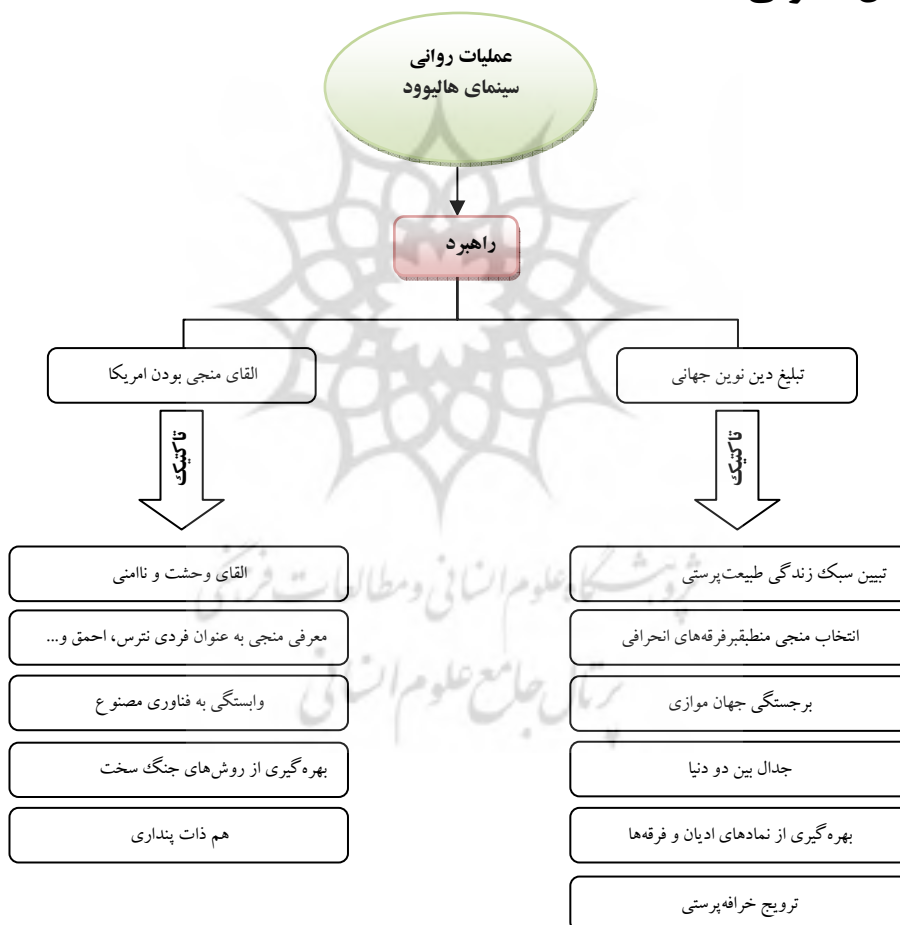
عملیات روانی
سینمای هالیوود

راهبرد

تبلیغ دین نوین جهانی

القای منجی بودن امریکا

تاکتیک

تاکتیک

تبیین سبک زندگی طبیعت‌پرستی

انتخاب منجی منطبقبرفرقه‌های انحرافی

برجستگی جهان موازی

جدال بین دو دنیا

بهره‌گیری از نمادهای ادیان و فرقه‌ها

ترویج خرافه‌پرستی

القای وحشت و ناامنی

معرفی منجی به عنوان فردی نترس، احمق و...

وابستگی به فناوری مصنوع

بهره‌گیری از روش‌های جنگ سخت

هم ذات پنداری

پژوهشگاه علوم انسانی و مطالعات فرهنگی
پرتال جامع علوم انسانی